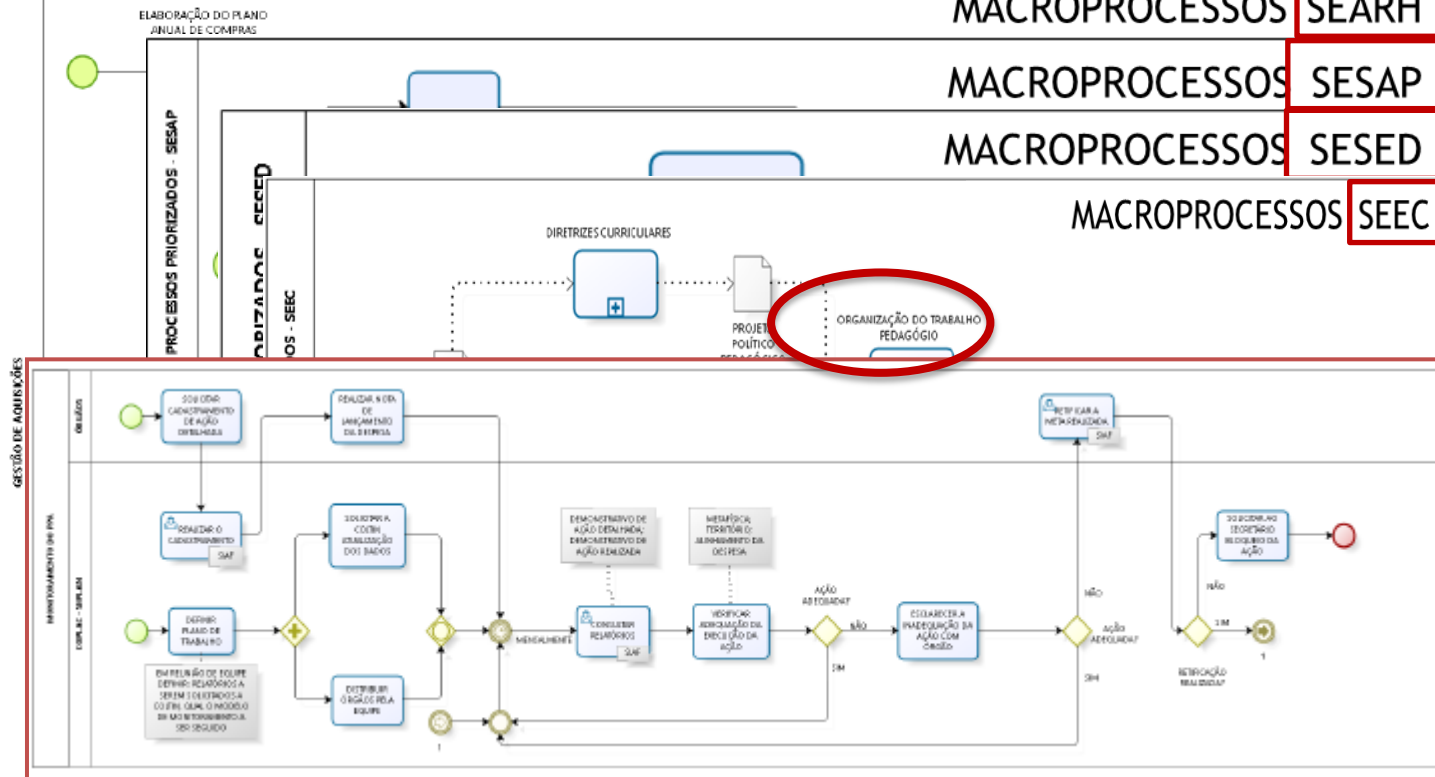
ELABORAÇÃO DO PLANO ANUAL DE COMPRAS

MACROPROCESSOS SEARH

MACROPROCESSOS SESAP

MACROPROCESSOS SESED

MACROPROCESSOS SEEC

PROCESSOS PRIORIZADOS - SESAP

PRIORIZADOS - SESED

DOS - SEEC

DIRETRIZES CURRICULARES

PROJETO POLÍTICO PEDAGÓGICO

ORGANIZAÇÃO DO TRABALHO PEDAGÓGICO

GESTÃO DE AQUISIÇÕES

MONITORAMENTO DO PPA

ÓRGÃOS

COPLAC - SEPLAN

SOLICITAR CADASTRAMENTO DE AÇÃO DETALHADA

REALIZAR A DATA DE LANÇAMENTO DA DESPESA

RETIFICAR A META REALIZADA

SIAF

REALIZAR O CADASTRAMENTO

SIAF

SOLICITAR A COGIN ATUALIZAÇÃO DOS DADOS

DEMONSTRATIVO DE AÇÃO DETALHADA; DEMONSTRATIVO DE AÇÃO REALIZADA

META FÍSICA; TERRITÓRIO; ALINHAMENTO DA DESPESA

SOLICITAR AO SECRETÁRIO BLOQUEIO DA AÇÃO

DEFINIR PLANO DE TRABALHO

MENSALMENTE

CONSULTAR RELATÓRIOS

SIAF

VERIFICAR ADEQUAÇÃO DA EXECUÇÃO DA AÇÃO

AÇÃO ADEQUADA?

NÃO

ESCLARECER A INADEQUAÇÃO DA AÇÃO COM ÓRGÃO

NÃO

AÇÃO ADEQUADA?

NÃO

SIM

SIM

SIM

RETIFICAÇÃO REALIZADA?

EM REUNIÃO DE EQUIPE DEFINIR: RELATÓRIOS A SEREM SOLICITADOS A COGIN, QUAL O MODELO DE MONITORAMENTO A SER SEGUIDO

DISTRIBUIR ÓRGÃOS PELA EQUIPE

1

1